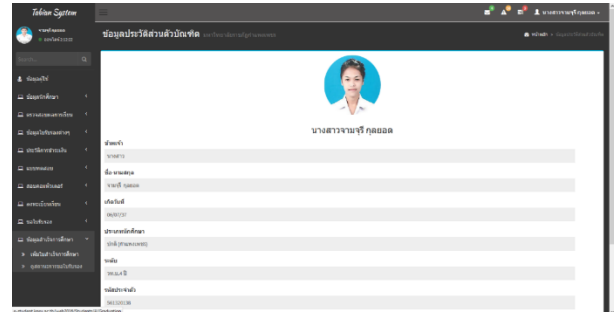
Tobian System

ข้อมูลประวัติส่วนตัวบัณฑิต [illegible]

หน้าหลัก > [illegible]

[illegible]

Search... 

ข้อมูลทั่วไป

ข้อมูลนักศึกษา

ตรวจสอบผลการเรียน

ข้อมูลในรายวิชา

ประวัติการชำระเงิน

แบบทดสอบ

สอบถามทั่วไปเจอร์

ตารางเรียน

ระเบียนประวัติ

ข้อมูลสำเร็จการศึกษา

เพิ่มข้อมูลสำเร็จการศึกษา

ดูสถานะการขอใบรับรอง

นางสาวจามจุรี กุดยอด

คำนำหน้า

นางสาว

ชื่อ นามสกุล

จามจุรี กุดยอด

เกิดวันที่

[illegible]

ประเภทนักศึกษา

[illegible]

ระดับ

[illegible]

รหัสประจำตัว

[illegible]

นางสาวจามจุรี กุดยอด